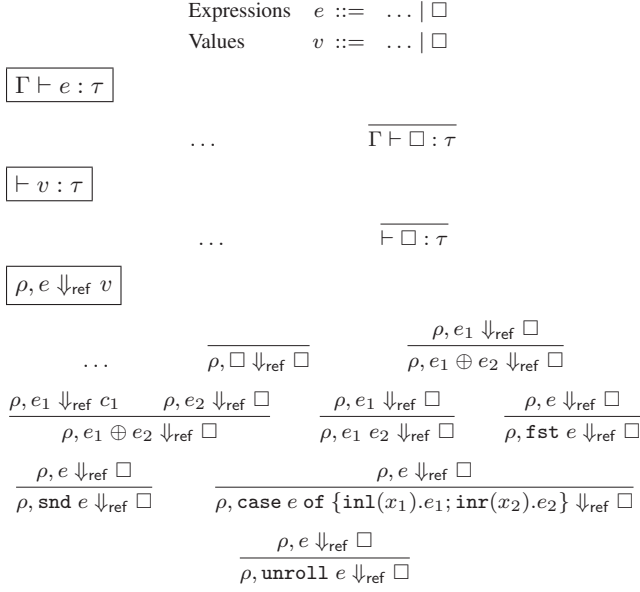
Expressions $e ::= \ldots \mid \square$

Values $v ::= \ldots \mid \square$

$\boxed{\Gamma \vdash e : \tau}$

$\ldots \qquad \frac{}{\Gamma \vdash \square : \tau}$

$\boxed{\vdash v : \tau}$

$\ldots \qquad \frac{}{\vdash \square : \tau}$

$\boxed{\rho, e \Downarrow_{\mathsf{ref}} v}$

$\ldots \qquad \frac{}{\rho, \square \Downarrow_{\mathsf{ref}} \square} \qquad \frac{\rho, e_1 \Downarrow_{\mathsf{ref}} \square}{\rho, e_1 \oplus e_2 \Downarrow_{\mathsf{ref}} \square}$

$\frac{\rho, e_1 \Downarrow_{\mathsf{ref}} c_1 \qquad \rho, e_2 \Downarrow_{\mathsf{ref}} \square}{\rho, e_1 \oplus e_2 \Downarrow_{\mathsf{ref}} \square} \qquad \frac{\rho, e_1 \Downarrow_{\mathsf{ref}} \square}{\rho, e_1\ e_2 \Downarrow_{\mathsf{ref}} \square} \qquad \frac{\rho, e \Downarrow_{\mathsf{ref}} \square}{\rho, \mathtt{fst}\ e \Downarrow_{\mathsf{ref}} \square}$

$\frac{\rho, e \Downarrow_{\mathsf{ref}} \square}{\rho, \mathtt{snd}\ e \Downarrow_{\mathsf{ref}} \square} \qquad \frac{\rho, e \Downarrow_{\mathsf{ref}} \square}{\rho, \mathtt{case}\ e\ \mathtt{of}\ \{\mathtt{inl}(x_1).e_1; \mathtt{inr}(x_2).e_2\} \Downarrow_{\mathsf{ref}} \square}$

$\frac{\rho, e \Downarrow_{\mathsf{ref}} \square}{\rho, \mathtt{unroll}\ e \Downarrow_{\mathsf{ref}} \square}$